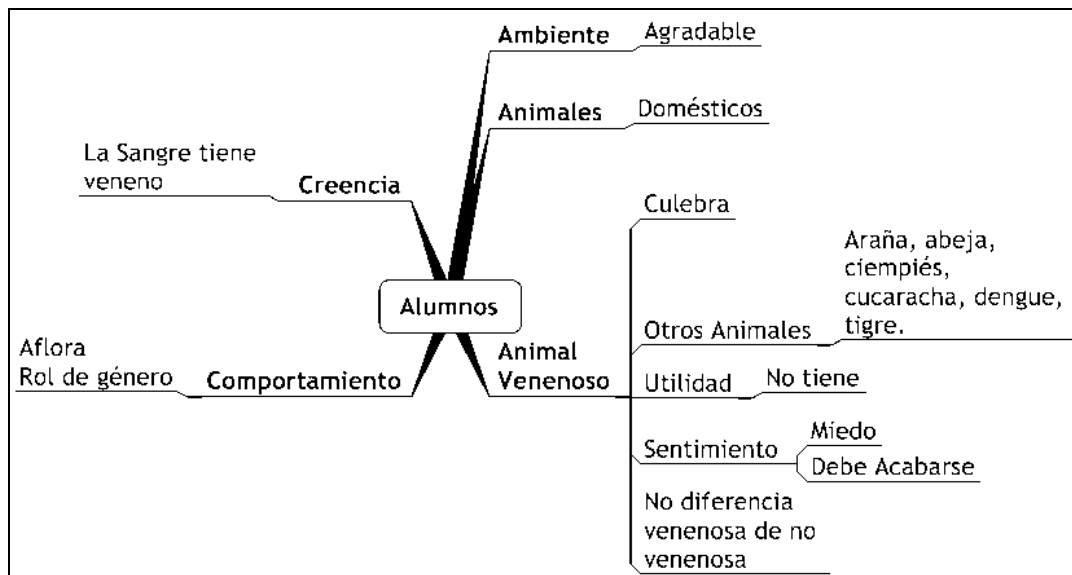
Alumnos

Ambiente
Agradable

Animales
Domésticos

Creencia
La Sangre tiene veneno

Comportamiento
Aflora
Rol de género

Animal Venenoso
Culebra
Otros Animales
Araña, abeja, ciempiés, cucaracha, dengue, tigre.
Utilidad
No tiene
Sentimiento
Miedo
Debe Acabarse
No diferencia venenosa de no venenosa